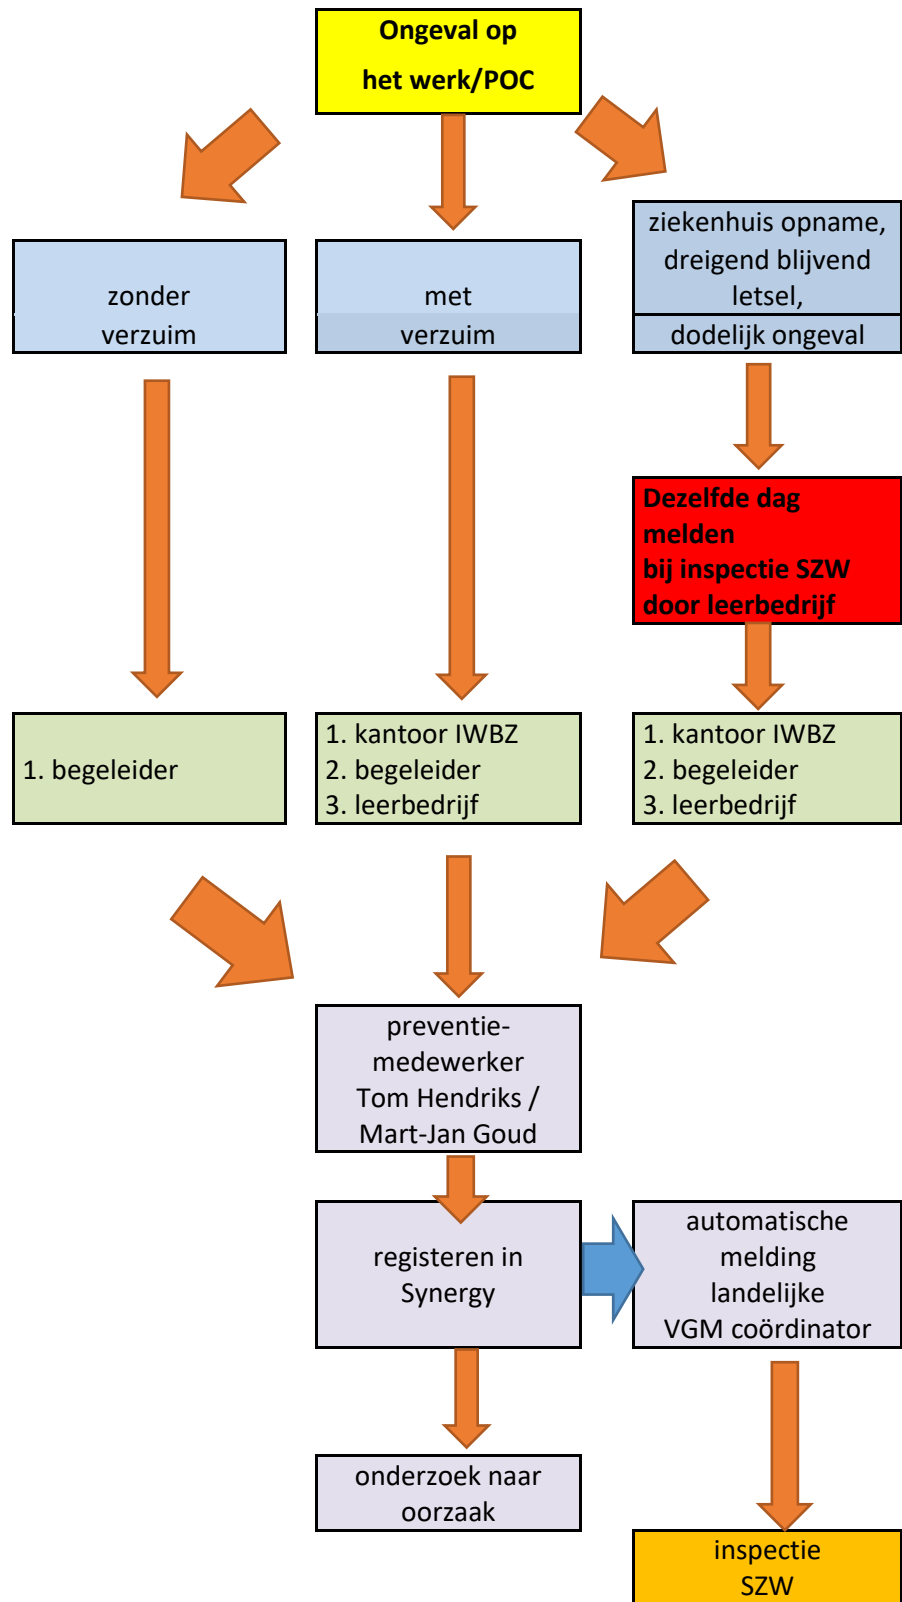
Ongeval op het werk/POC

zonder verzuim

met verzuim

ziekenhuis opname, dreigend blijvend letsel,

dodelijk ongeval

Dezelfde dag melden bij inspectie SZW door leerbedrijf

1. begeleider

1. kantoor IWBZ
2. begeleider
3. leerbedrijf

1. kantoor IWBZ
2. begeleider
3. leerbedrijf

preventiemedewerker Tom Hendriks / Mart-Jan Goud

registeren in Synergy

automatische melding landelijke VGM coördinator

onderzoek naar oorzaak

inspectie SZW